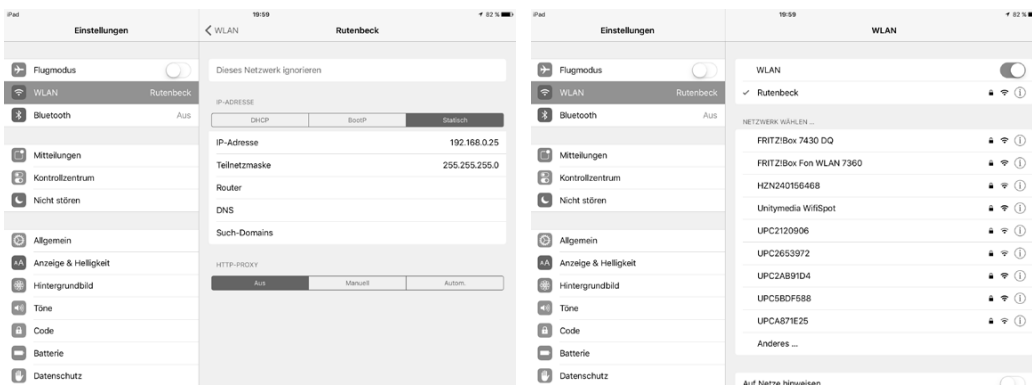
iPad
19:59
82 %

Einstellungen

Flugmodus
WLAN Rutenbeck
Bluetooth Aus

Mitteilungen
Kontrollzentrum
Nicht stören

Allgemein
Anzeige & Helligkeit
Hintergrundbild
Töne
Code
Batterie
Datenschutz

< WLAN
Rutenbeck

Dieses Netzwerk ignorieren

IP-ADRESSE

| DHCP | BootP | Statisch |
|---|---|---|

IP-Adresse 192.168.0.25
Teilnetzmaske 255.255.255.0
Router
DNS
Such-Domains

HTTP-PROXY

| Aus | Manuell | Autom. |
|---|---|---|

iPad
19:59
82 %

Einstellungen

Flugmodus
WLAN Rutenbeck
Bluetooth Aus

Mitteilungen
Kontrollzentrum
Nicht stören

Allgemein
Anzeige & Helligkeit
Hintergrundbild
Töne
Code
Batterie
Datenschutz

WLAN

WLAN
✓ Rutenbeck

NETZWERK WÄHLEN ...
FRITZ!Box 7430 DQ
FRITZ!Box Fon WLAN 7360
HZN240156468
Unitymedia WifiSpot
UPC2120906
UPC2653972
UPC2AB91D4
UPC5BDF588
UPCA871E25
Anderes ...

Auf Netze hinweisen